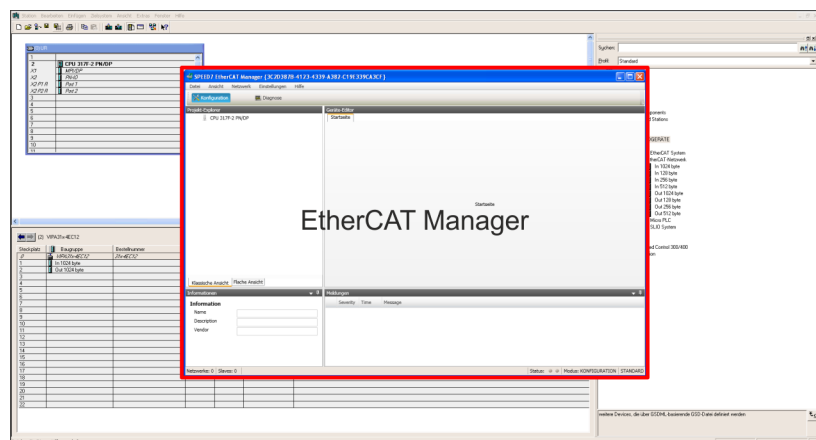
Station Bearbeiten Einfügen Zielsystem Ansicht Extras Fenster Hilfe

(0) UR

| | |
|---|---|
| 1 | |
| 2 | CPU 317F-2 PN/DP |
| X1 | MPI/DP |
| X2 | PN-IO |
| X2 P1 R | Port 1 |
| X2 P2 R | Port 2 |
| 3 | |
| 4 | |
| 5 | |
| 6 | |
| 7 | |
| 8 | |
| 9 | |
| 10 | |
| 11 | |

(2) VIPA20x-4EC12

| Steckplatz | Baugruppe | Bestellnummer |
|---|---|---|
| 0 | VIPA20x-4EC12 | 20x-4EC12 |
| 1 | In 1024 byte | |
| 2 | Out 1024 byte | |
| 3 | | |
| 4 | | |
| 5 | | |
| 6 | | |
| 7 | | |
| 8 | | |
| 9 | | |
| 10 | | |
| 11 | | |
| 12 | | |
| 13 | | |
| 14 | | |
| 15 | | |
| 16 | | |
| 17 | | |
| 18 | | |
| 19 | | |
| 20 | | |
| 21 | | |
| 22 | | |

SPEED7 EtherCAT Manager {3C2D3B78-4123-4339-A382-C19E339CA3CF}

Datei Ansicht Netzwerk Einstellungen Hilfe

Konfiguration Diagnose

Projekt-Explorer

CPU 317F-2 PN/DP

Klassische Ansicht Flache Ansicht

Geräte-Editor

Startseite

Startseite

EtherCAT Manager

Informationen

Information

Name

Description

Vendor

Meldungen

Severity Time Message

Netzwerke: 0 Slaves: 0

Status: Modus: KONFIGURATION STANDARD

Suchen:

Profil: Standard

ponents
l Stations

GERÄTE

EtherCAT System
herCAT Netzwerk
In 1024 byte
In 128 byte
In 256 byte
In 512 byte
Out 1024 byte
Out 128 byte
Out 256 byte
Out 512 byte
nus PLC
SLIO System

d Control 300/400
on

weitere Devices, die über GSDML-basierende GSD-Datei definiert werden